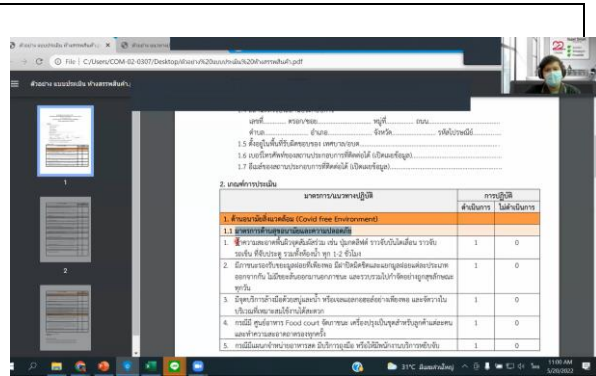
ตัวอย่าง แบบประเมิน ห้างสรรพสินค้า ×
File | C:/Users/COM-02-0307/Desktop/ตัวอย่าง%20แบบประเมิน%20ห้างสรรพสินค้า.pdf
ตัวอย่าง แบบประเมิน ห้างสรรพสินค้า

เลขที่............... ตรอก/ซอย............... หมู่ที่............... ถนน...............
ตำบล............... อำเภอ............... จังหวัด............... รหัสไปรษณีย์...............
1.5 พื้นที่ของสถานประกอบการ (ตารางเมตร)...............
1.6 เบอร์โทรศัพท์ของสถานประกอบการที่ติดต่อได้ (เปิดเผยข้อมูล)...............
1.7 อีเมล์ของสถานประกอบการที่ติดต่อได้ (เปิดเผยข้อมูล)...............

2. เกณฑ์การประเมิน

| มาตรการ/แนวทางปฏิบัติ | การปฏิบัติ ดำเนินการ | การปฏิบัติ ไม่ดำเนินการ |
|---|---|---|
| 1. ด้านอนามัยสิ่งแวดล้อม (Covid free Environment) | | |
| 1.1 มาตรการด้านสุขอนามัยและความปลอดภัย | | |
| 1. ทำความสะอาดพื้นผิวจุดสัมผัสร่วม เช่น ปุ่มกดลิฟต์ ราวจับบันไดเลื่อน ราวจับรถเข็น ที่จับประตู รวมทั้งห้องน้ำ ทุก 1-2 ชั่วโมง | 1 | 0 |
| 2. มีการแยกขยะทั่วไปและขยะติดเชื้อ มีฝาปิดมิดชิดและถุงรองรับขยะ นำออกจากพื้นที่ไปกำจัดอย่างถูกต้องทุกวัน | 1 | 0 |
| 3. มีจุดบริการล้างมือด้วยสบู่และน้ำ หรือเจลแอลกอฮอล์อย่างเพียงพอ และจัดวางในบริเวณที่เหมาะสมใช้งานได้สะดวก | 1 | 0 |
| 4. กรณีมี ศูนย์อาหาร Food court จัดภาชนะ เครื่องปรุงเป็นชุดสำหรับบุคคลแต่ละคน และทำความสะอาดภาชนะทุกครั้ง | 1 | 0 |
| 5. กรณีมีแผนกจำหน่ายอาหารสด มีบริการถุงมือ หรือให้มีพนักงานบริการหยิบจับ | 1 | 0 |

1
2

31°C มีเมฆเป็นส่วนใหญ่ 11:00 AM 5/26/2022